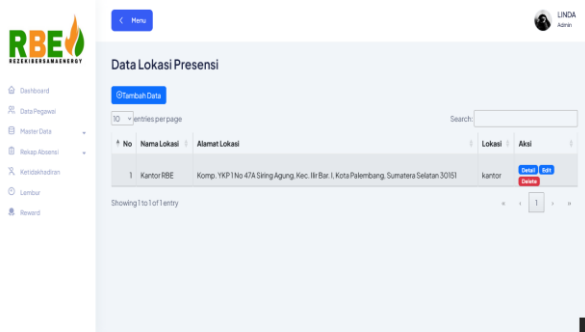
RBE
REZEKIBERSAMAENERGY

Dashboard
Data Pegawai
Master Data
Rekap Absensi
Ketidakhadiran
Lembur
Reward

< Menu

LINDA
Admin

Data Lokasi Presensi

Tambah Data

10 entries per page

Search:

| No | Nama Lokasi | Alamat Lokasi | Lokasi | Aksi |
|---|---|---|---|---|
| 1 | Kantor RBE | Komp. YKP 1 No 47A Siring Agung, Kec. Ilir Bar. I, Kota Palembang, Sumatera Selatan 30151 | kantor | Detail Edit Delete |

Showing 1 to 1 of 1 entry

« ‹ 1 › »